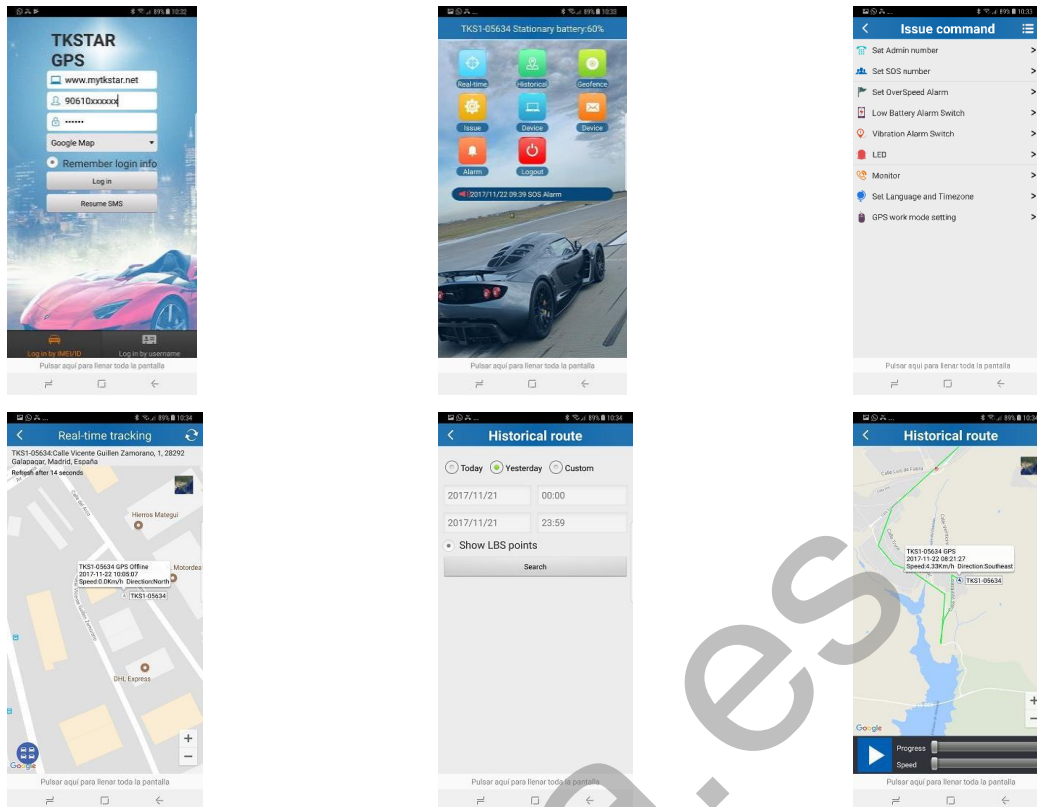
TKSTAR GPS

www.mytkstar.net

90610xxxxxx

••••••

Google Map

Remember login info

Log in

Resume SMS

Log in by IMEI/ID

Log in by username

Pulsar aquí para llenar toda la pantalla

TKS1-05634 Stationary battery:60%

Real-time

Historical

Geofence

Issue

Device

Device

Alarm

Logout

2017/11/22 09:39 SOS Alarm

Pulsar aquí para llenar toda la pantalla

Issue command

Set Admin number

Set SOS number

Set OverSpeed Alarm

Low Battery Alarm Switch

Vibration Alarm Switch

LED

Monitor

Set Language and Timezone

GPS work mode setting

Pulsar aquí para llenar toda la pantalla

Real-time tracking

TKS1-05634:Calle Vicente Guillen Zamorano, 1, 28292 Galapagar, Madrid, España

Refresh after 14 seconds

Hierros Mategui

TKS1-05634 GPS Offline
2017-11-22 10:05:07
Speed:0.0Km/h Direction:North

TKS1-05634

Motordea

DHL Express

Google

Pulsar aquí para llenar toda la pantalla

Historical route

Today

Yesterday

Custom

2017/11/21

00:00

2017/11/21

23:59

Show LBS points

Search

Pulsar aquí para llenar toda la pantalla

Historical route

TKS1-05634 GPS
2017-11-22 08:21:27
Speed:4.33Km/h Direction:Southeast

TKS1-05634

Google

Progress

Speed

Pulsar aquí para llenar toda la pantalla